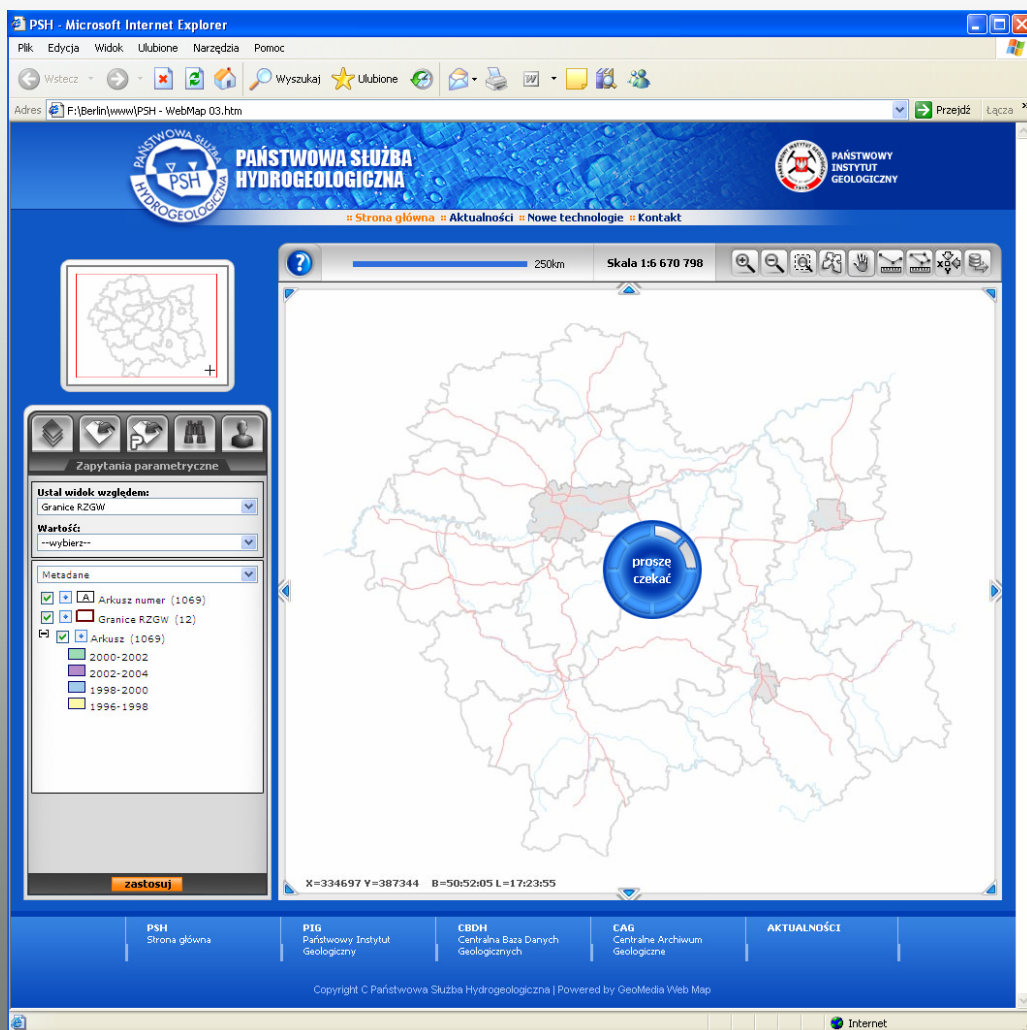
PSH - Microsoft Internet Explorer

Plik Edycja Widok Ulubione Narzędzia Pomoc

Wstecz Wyszukaj Ulubione

Adres F:\Berlin\www\PSH - WebMap 03.htm Przejdź Łącza

PAŃSTWOWA SŁUŻBA HYDROGEOLOGICZNA PSH

PAŃSTWOWA SŁUŻBA HYDROGEOLOGICZNA

PAŃSTWOWY INSTYTUT GEOLOGICZNY

:: Strona główna :: Aktualności :: Nowe technologie :: Kontakt

250km Skala 1:6 670 798

Zapytania parametryczne

Ustal widok względem:
Granice RZGW
Wartość:
--wybierz--

Metadane
A Arkusz numer (1069)
Granice RZGW (12)
Arkusz (1069)
2000-2002
2002-2004
1998-2000
1996-1998

zastosuj

proszę czekać

X=334697 Y=387344 B=50:52:05 L=17:23:55

PSH
Strona główna

PIG
Państwowy Instytut Geologiczny

CBDH
Centralna Baza Danych Geologicznych

CAG
Centralne Archiwum Geologiczne

AKTUALNOŚCI

Copyright C Państwowa Służba Hydrogeologiczna | Powered by GeoMedia Web Map

Internet